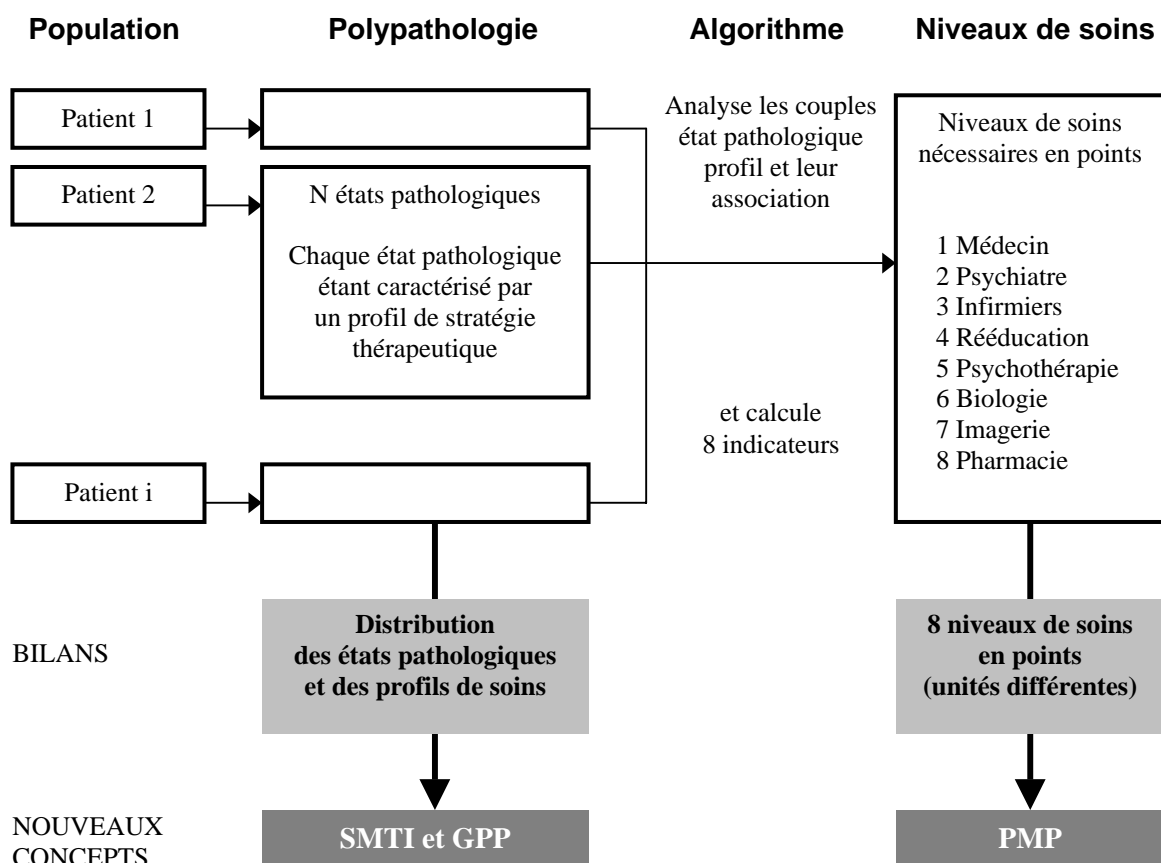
Population

Polypathologie

Algorithme

Niveaux de soins

Patient 1

Patient 2

Patient i

N états pathologiques

Chaque état pathologique étant caractérisé par un profil de stratégie thérapeutique

Analyse les couples état pathologique profil et leur association

et calcule 8 indicateurs

Niveaux de soins nécessaires en points

1 Médecin
2 Psychiatre
3 Infirmiers
4 Rééducation
5 Psychothérapie
6 Biologie
7 Imagerie
8 Pharmacie

BILANS

Distribution des états pathologiques et des profils de soins

8 niveaux de soins en points (unités différentes)

NOUVEAUX CONCEPTS

SMTI et GPP

PMP